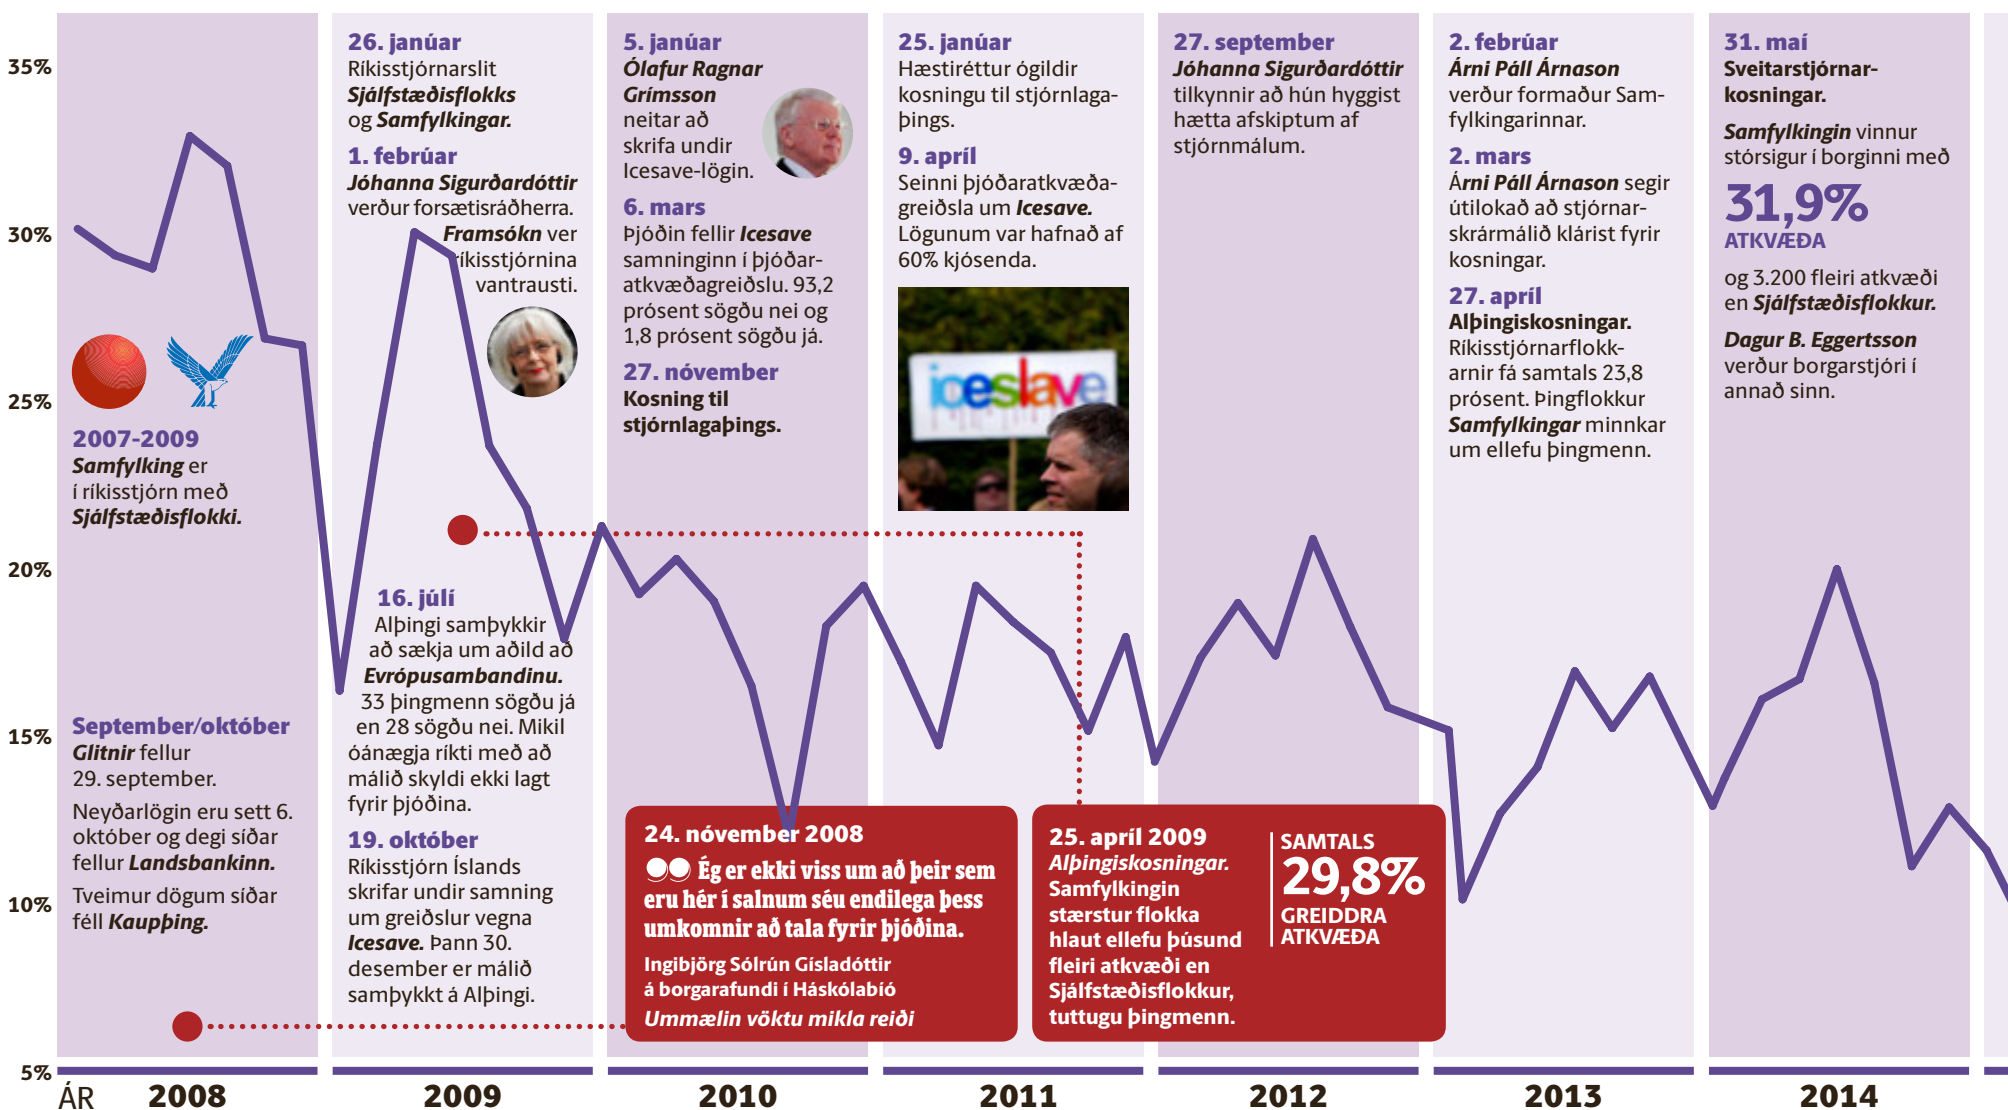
35%
30%
25%
20%
15%
10%
5%

2007-2009
Samfylking er í ríkisstjórn með Sjálfstæðisflokki.

September/október
Glitnir fellur 29. september.

Neyðarlögin eru sett 6. október og degi síðar fellur Landsbankinn.

Tveimur dögum síðar féll Kaupþing.

26. janúar
Ríkisstjórnarslit Sjálfstæðisflokks og Samfylkingar.

1. febrúar
Jóhanna Sigurðardóttir verður forsætisráðherra. Framsókn ver ríkisstjórnina vantrausti.

16. júlí
Alþingi samþykkir að sækja um aðild að Evrópusambandinu. 33 þingmenn sögðu já en 28 sögðu nei. Mikil óánægja ríkti með að málið skyldi ekki lagt fyrir þjóðina.

19. október
Ríkisstjórn Íslands skrifar undir samning um greiðslur vegna Icesave. Þann 30. desember er málið samþykkt á Alþingi.

5. janúar
Ólafur Ragnar Grímsson neitar að skrifa undir Icesave-lögin.

6. mars
Þjóðin fellir Icesave samninginn í þjóðaratkvæðagreiðslu. 93,2 prósent sögðu nei og 1,8 prósent sögðu já.

27. nóvember
Kosning til stjórnlagaþings.

25. janúar
Hæstiréttur ógildir kosningu til stjórnlagaþings.

9. apríl
Seinni þjóðaratkvæðagreiðsla um Icesave. Lögunum var hafnað af 60% kjósenda.

iceslave

27. september
Jóhanna Sigurðardóttir tilkynnir að hún hyggist hætta afskiptum af stjórnmálum.

2. febrúar
Árni Páll Árnason verður formaður Samfylkingarinnar.

2. mars
Árni Páll Árnason segir útilokað að stjórnarskrármálið klárist fyrir kosningar.

27. apríl
Alþingiskosningar. Ríkisstjórnarflokkarnir fá samtals 23,8 prósent. Þingflokkur Samfylkingar minnkar um ellefu þingmenn.

31. maí
Sveitarstjórnarkosningar.

Samfylkingin vinnur stórsigur í borginni með
31,9%
ATKVÆÐA
og 3.200 fleiri atkvæði en Sjálfstæðisflokkur.

Dagur B. Eggertsson verður borgarstjóri í annað sinn.

24. nóvember 2008
„Ég er ekki viss um að þeir sem eru hér í salnum séu endilega þess umkomnir að tala fyrir þjóðina.
Ingibjörg Sólrún Gísladóttir á borgarafundi í Háskólabíó
Ummælin vöktu mikla reiði

25. apríl 2009
Alþingiskosningar.
Samfylkingin stærstur flokka hlaut ellefu þúsund fleiri atkvæði en Sjálfstæðisflokkur, tuttugu þingmenn.

SAMTALS
29,8%
GREIDDRA ATKVÆÐA

ÁR 2008 2009 2010 2011 2012 2013 2014